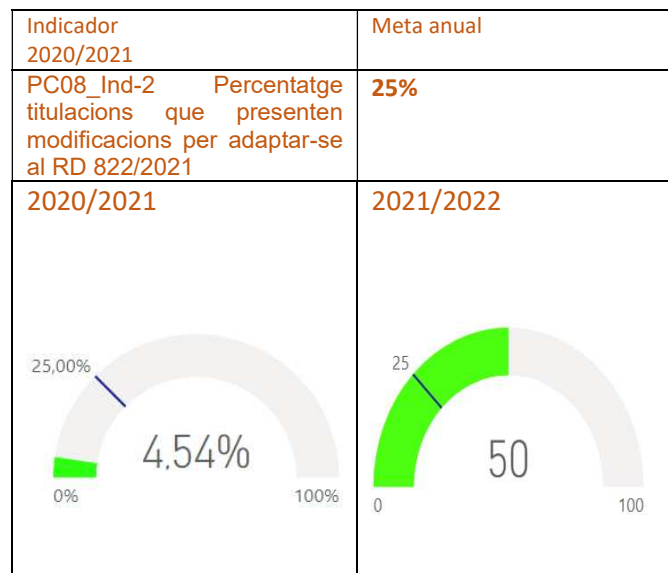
| Indicador 2020/2021 | Meta anual |
|---|---|
| PC08_Ind-2 Percentatge titulacions que presenten modificacions per adaptar-se al RD 822/2021 | **25%** |
| 2020/2021 | 2021/2022 |
| 25,00% 4.54% 0% 100% | 25 50 0 100 |